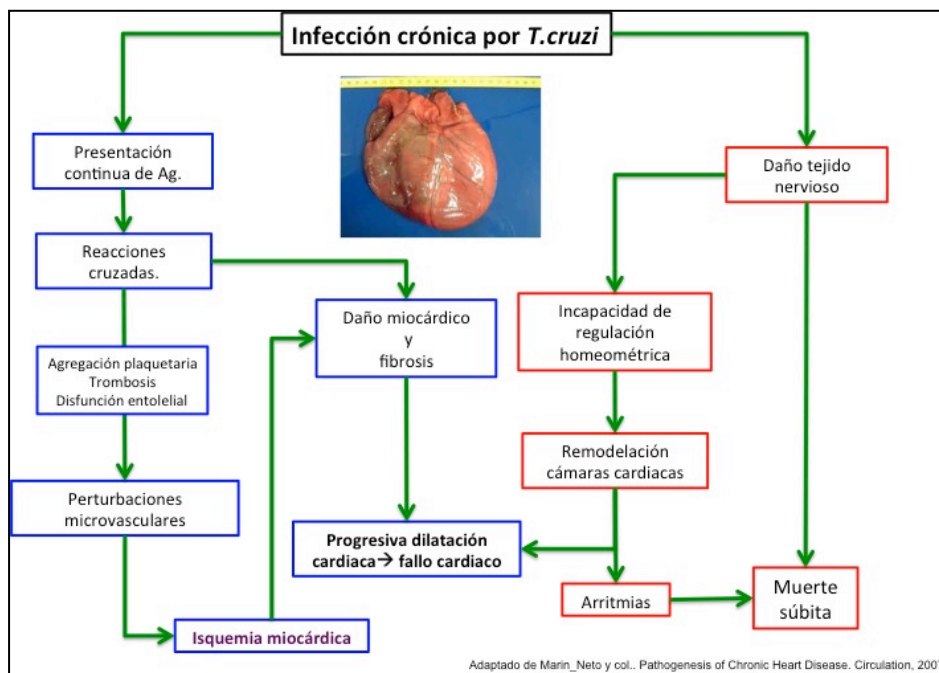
Infección crónica por T.cruzi

Presentación continua de Ag.

Reacciones cruzadas.

Agregación plaquetaria
Trombosis
Disfunción entolelial

Perturbaciones microvasculares

Isquemia miocárdica

Daño miocárdico
y
fibrosis

Progresiva dilatación cardiaca→ fallo cardiaco

Daño tejido nervioso

Incapacidad de regulación homeométrica

Remodelación cámaras cardiacas

Arritmias

Muerte súbita

Adaptado de Marin_Neto y col.. Pathogenesis of Chronic Heart Disease. Circulation, 200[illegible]